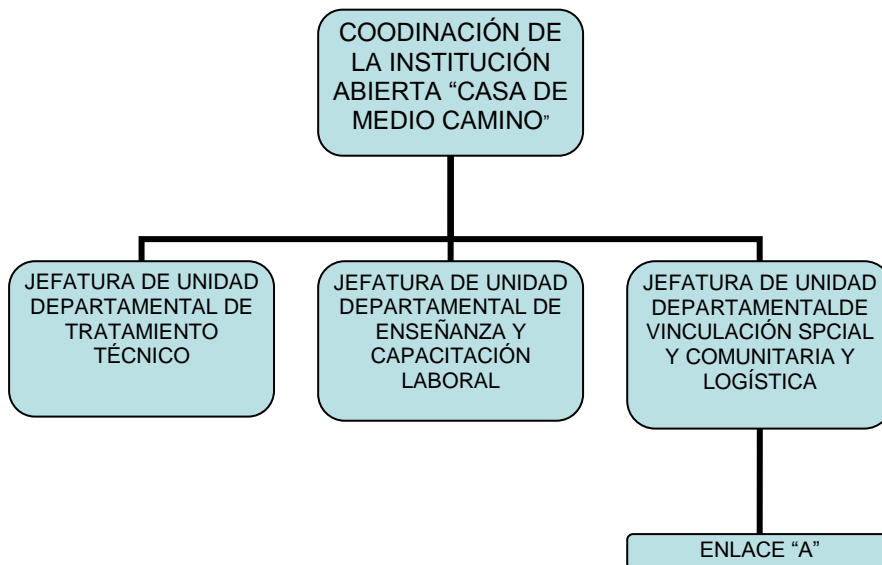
COODINACIÓN DE LA INSTITUCIÓN ABIERTA “CASA DE MEDIO CAMINO”

JEFATURA DE UNIDAD DEPARTAMENTAL DE TRATAMIENTO TÉCNICO

JEFATURA DE UNIDAD DEPARTAMENTAL DE ENSEÑANZA Y CAPACITACIÓN LABORAL

JEFATURA DE UNIDAD DEPARTAMENTALDE VINCULACIÓN SPCIAL Y COMUNITARIA Y LOGÍSTICA

ENLACE “A”